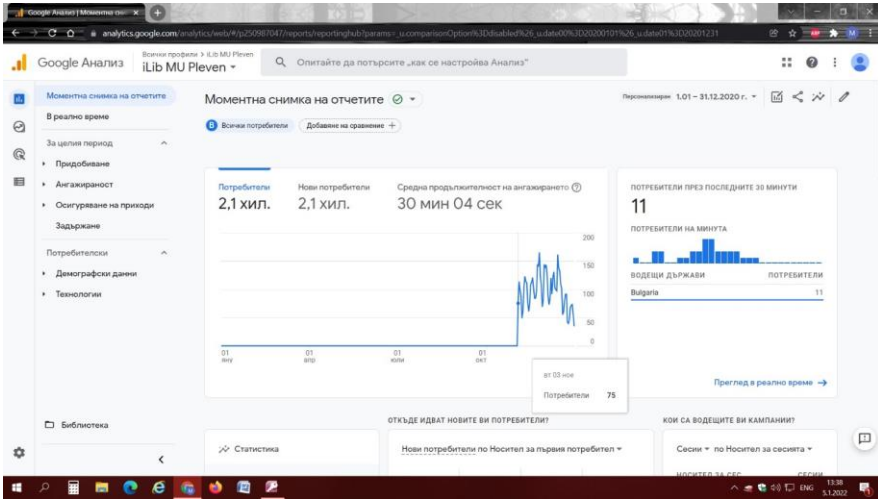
Google Анализ | Моментна сн... ×

analytics.google.com/analytics/web/#/p250987047/reports/reportinghub?params=_u.comparisonOption%3Ddisabled%26_u.date00%3D20200101%26_u.date01%3D20201231

Google Анализ

Всички профили > iLib MU Pleven
iLib MU Pleven ▾

Опитайте да потърсите „как се настройва Анализ"

Моментна снимка на отчетите

В реално време

За целия период

Придобиване

Ангажираност

Осигуряване на приходи

Задържане

Потребителски

Демографски данни

Технологии

Библиотека

Моментна снимка на отчетите

Персонализиране 1.01 – 31.12.2020 г. ▾

Всички потребители

Добавяне на сравнение +

| Потребители | Нови потребители | Средна продължителност на ангажирането |
|---|---|---|
| 2,1 хил. | 2,1 хил. | 30 мин 04 сек |

200
150
100
50
0

01 яну
01 апр
01 юли
01 окт

вт 03 ное
Потребители 75

ПОТРЕБИТЕЛИ ПРЕЗ ПОСЛЕДНИТЕ 30 МИНУТИ

11

ПОТРЕБИТЕЛИ НА МИНУТА

| ВОДЕЩИ ДЪРЖАВИ | ПОТРЕБИТЕЛИ |
|---|---|
| Bulgaria | 11 |

Преглед в реално време →

ОТКЪДЕ ИДВАТ НОВИТЕ ВИ ПОТРЕБИТЕЛИ?

КОИ СА ВОДЕЩИТЕ ВИ КАМПАНИИ?

Статистика

Нови потребители по Носител за първия потребител ▾

Сесии ▾ по Носител за сесията ▾

НОСИТЕЛ ЗА СЕС

СЕСИИ

ENG

13:38
5.1.2022